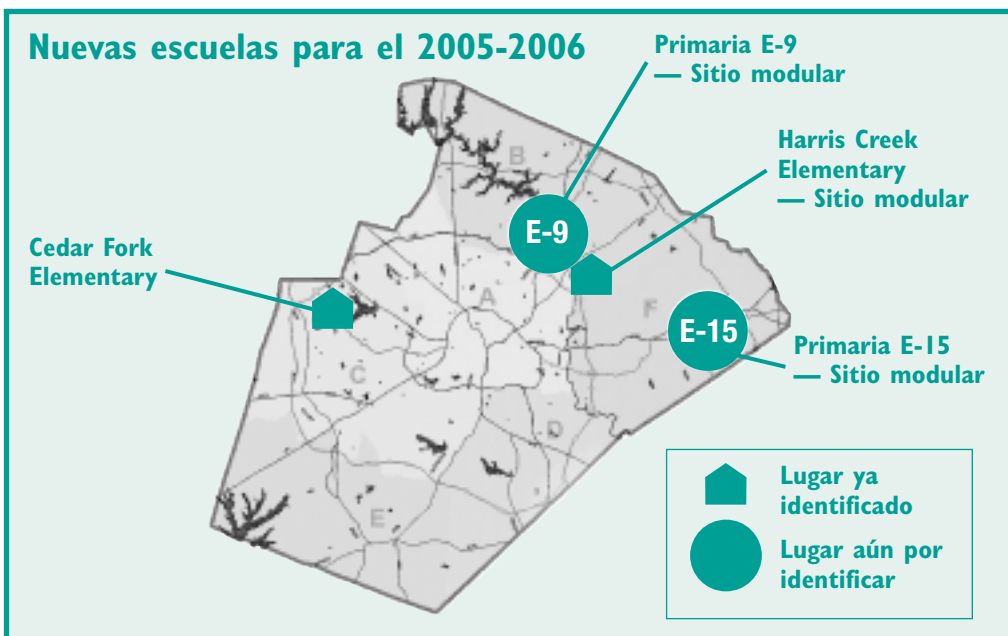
Nuevas escuelas para el 2005-2006

Primaria E-9 — Sitio modular

Harris Creek Elementary — Sitio modular

Cedar Fork Elementary

E-9

B

A

F

C

D

E

E-15

Primaria E-15 — Sitio modular

Lugar ya identificado

Lugar aún por identificar